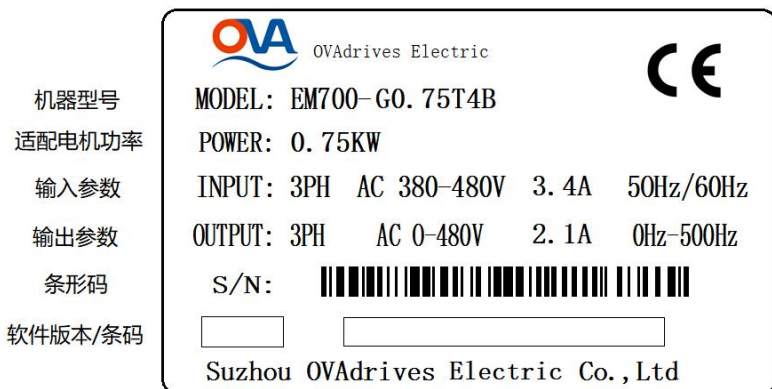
OVA OVAdrives Electric

CE

机器型号 MODEL: EM700-G0.75T4B

适配电机功率 POWER: 0.75KW

输入参数 INPUT: 3PH AC 380-480V 3.4A 50Hz/60Hz

输出参数 OUTPUT: 3PH AC 0-480V 2.1A 0Hz-500Hz

条形码 S/N:

软件版本/条码

Suzhou OVAdrives Electric Co.,Ltd